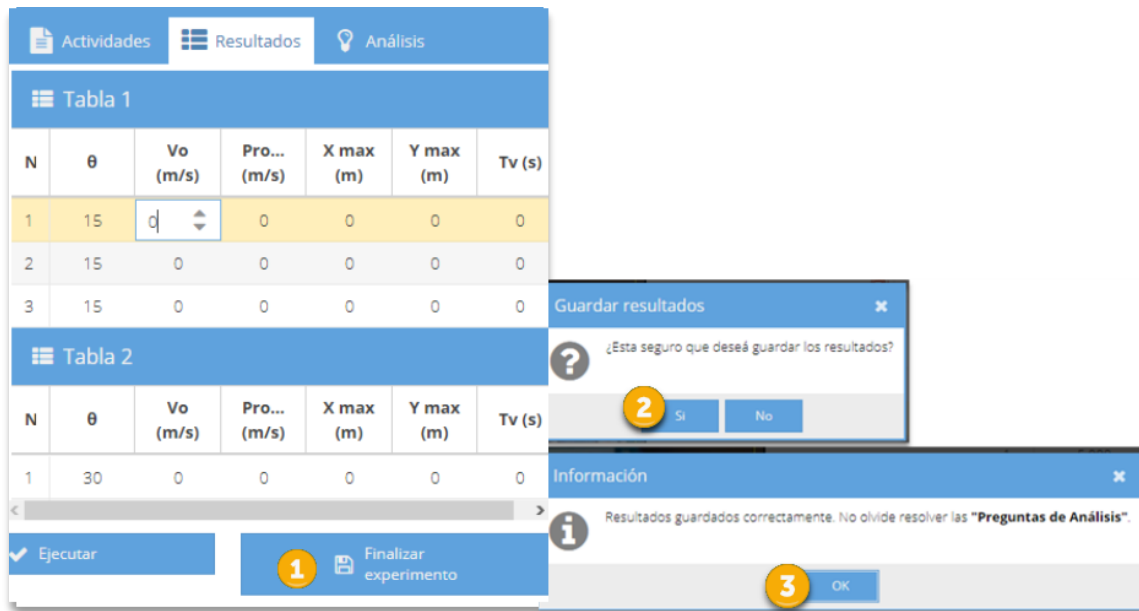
Actividades Resultados Análisis

Tabla 1

| N | θ | Vo (m/s) | Pro... (m/s) | X max (m) | Y max (m) | Tv (s) |
|---|---|---|---|---|---|---|
| 1 | 15 | 0 | 0 | 0 | 0 | 0 |
| 2 | 15 | 0 | 0 | 0 | 0 | 0 |
| 3 | 15 | 0 | 0 | 0 | 0 | 0 |

Tabla 2

| N | θ | Vo (m/s) | Pro... (m/s) | X max (m) | Y max (m) | Tv (s) |
|---|---|---|---|---|---|---|
| 1 | 30 | 0 | 0 | 0 | 0 | 0 |

Ejecutar

1 Finalizar experimento

Guardar resultados ×

¿Esta seguro que deseá guardar los resultados?

2 Si No

Información ×

Resultados guardados correctamente. No olvide resolver las **"Preguntas de Análisis"**.

3 OK